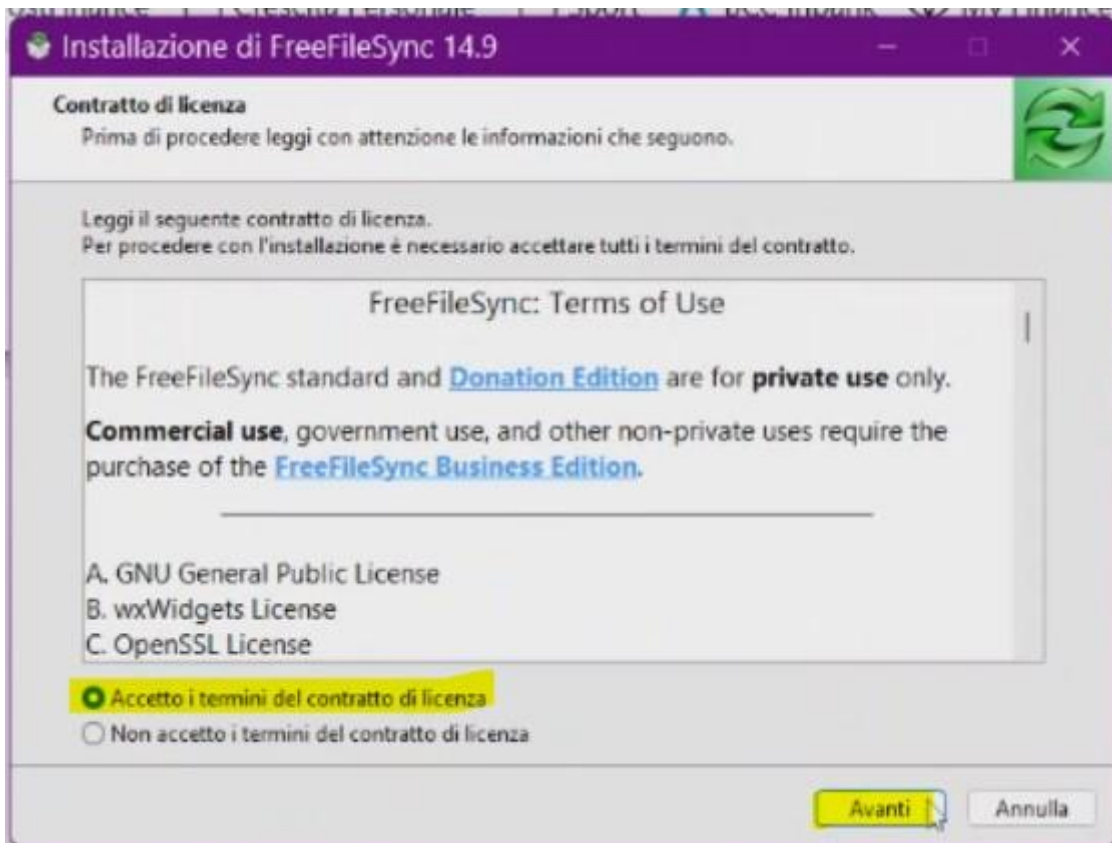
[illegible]

Installazione di FreeFileSync 14.9

Contratto di licenza
Prima di procedere leggi con attenzione le informazioni che seguono.

Leggi il seguente contratto di licenza.
Per procedere con l'installazione è necessario accettare tutti i termini del contratto.

FreeFileSync: Terms of Use

The FreeFileSync standard and Donation Edition are for **private use** only.

**Commercial use**, government use, and other non-private uses require the purchase of the FreeFileSync Business Edition.

A. GNU General Public License
B. wxWidgets License
C. OpenSSL License

Accetto i termini del contratto di licenza
Non accetto i termini del contratto di licenza

Avanti
Annulla